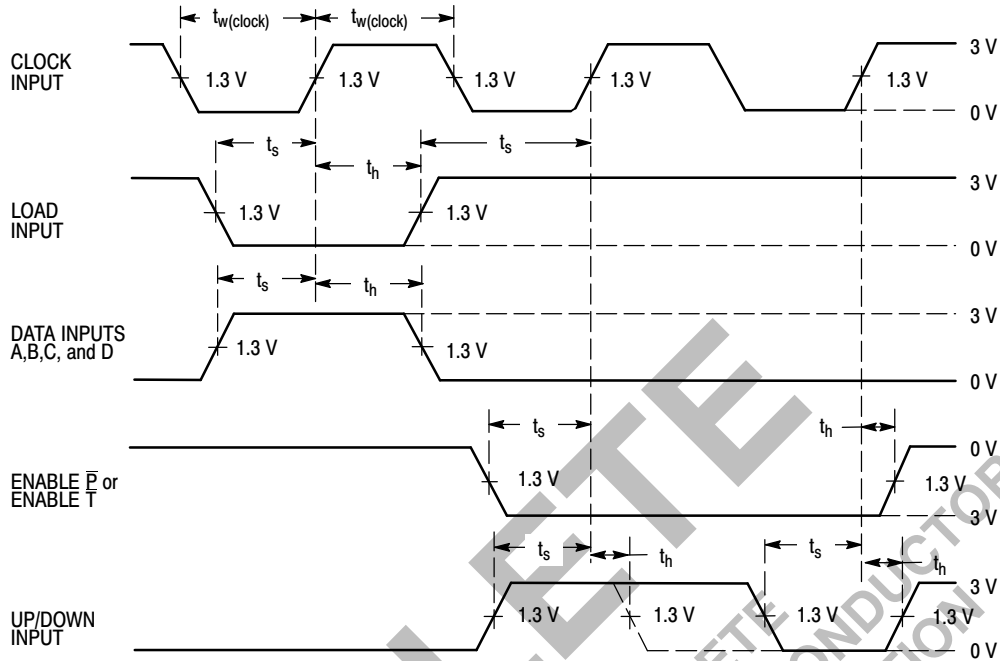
$t_{w(clock)}$ $t_{w(clock)}$

CLOCK INPUT

1.3 V 1.3 V 1.3 V 1.3 V 1.3 V

3 V

0 V

$t_s$ $t_h$ $t_s$

LOAD INPUT

1.3 V 1.3 V

3 V

0 V

$t_s$ $t_h$

DATA INPUTS A,B,C, and D

1.3 V 1.3 V

3 V

0 V

$t_s$ $t_h$

ENABLE $\overline{P}$ or ENABLE $\overline{T}$

1.3 V 1.3 V

0 V

3 V

$t_s$ $t_h$ $t_s$ $t_h$

UP/DOWN INPUT

1.3 V 1.3 V 1.3 V 1.3 V

3 V

0 V